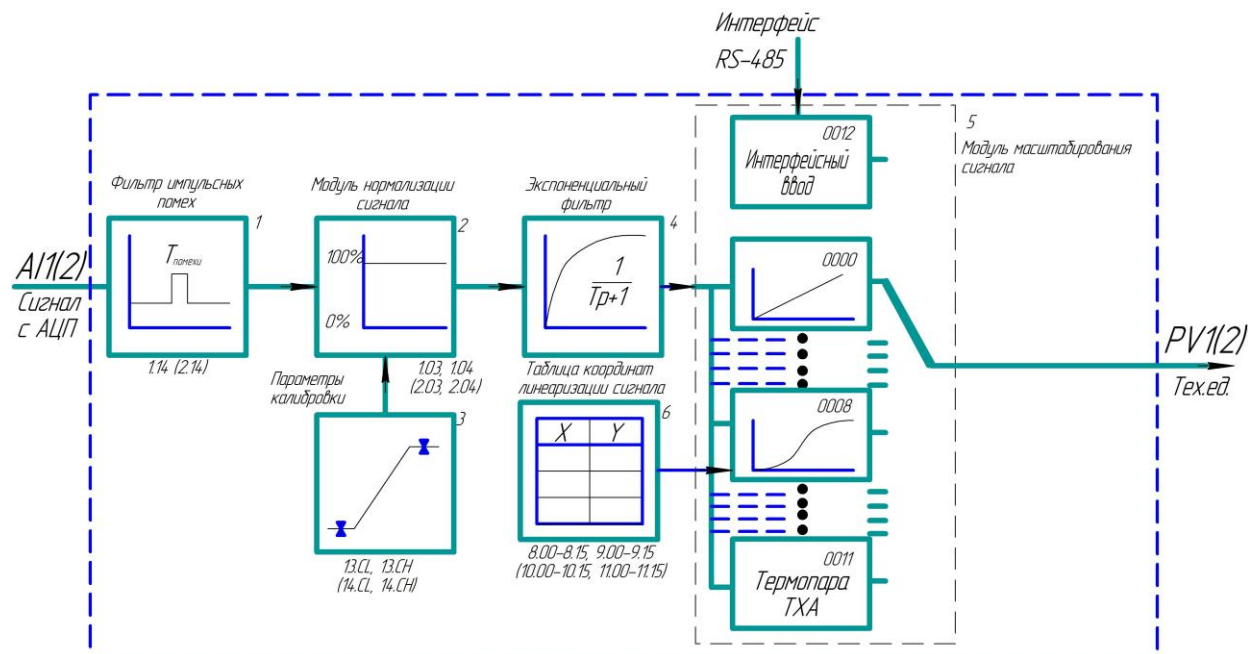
Интерфейс
RS-485

5
Модуль масштабирования сигнала

0012
Интерфейсный ввод

Фильтр импульсных помех
1
$T_{помехи}$

Модуль нормализации сигнала
2
100%
0%

Экспоненциальный фильтр
4
$\frac{1}{Tp+1}$

0000

AI1(2)
Сигнал с АЦП

PV1(2)
Тех.ед.

1.14 (2.14)

Параметры калибровки

1.03, 1.04
(2.03, 2.04)

Таблица координат линеаризации сигнала

3

6

| X | Y |
|---|---|
| | |
| | |
| | |

0008

13.CL, 13.CH
(14.CL, 14.CH)

8.00–8.15, 9.00–9.15
(10.00–10.15, 11.00–11.15)

0011
Термопара ТХА